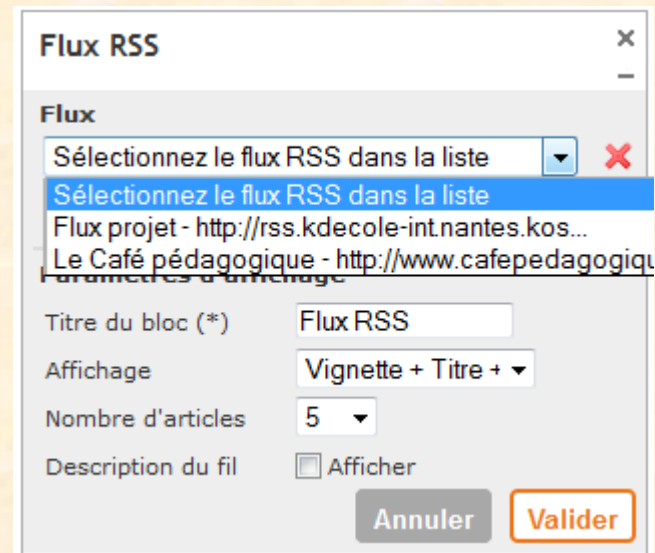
Flux RSS

×

–

Flux

Sélectionnez le flux RSS dans la liste

Sélectionnez le flux RSS dans la liste

Flux projet - http://rss.kdecole-int.nantes.kos...

Le Café pédagogique - http://www.cafepedagogiqu

Paramètres d'affichage

Titre du bloc (*) Flux RSS

Affichage Vignette + Titre +

Nombre d'articles 5

Description du fil Afficher

Annuler Valider